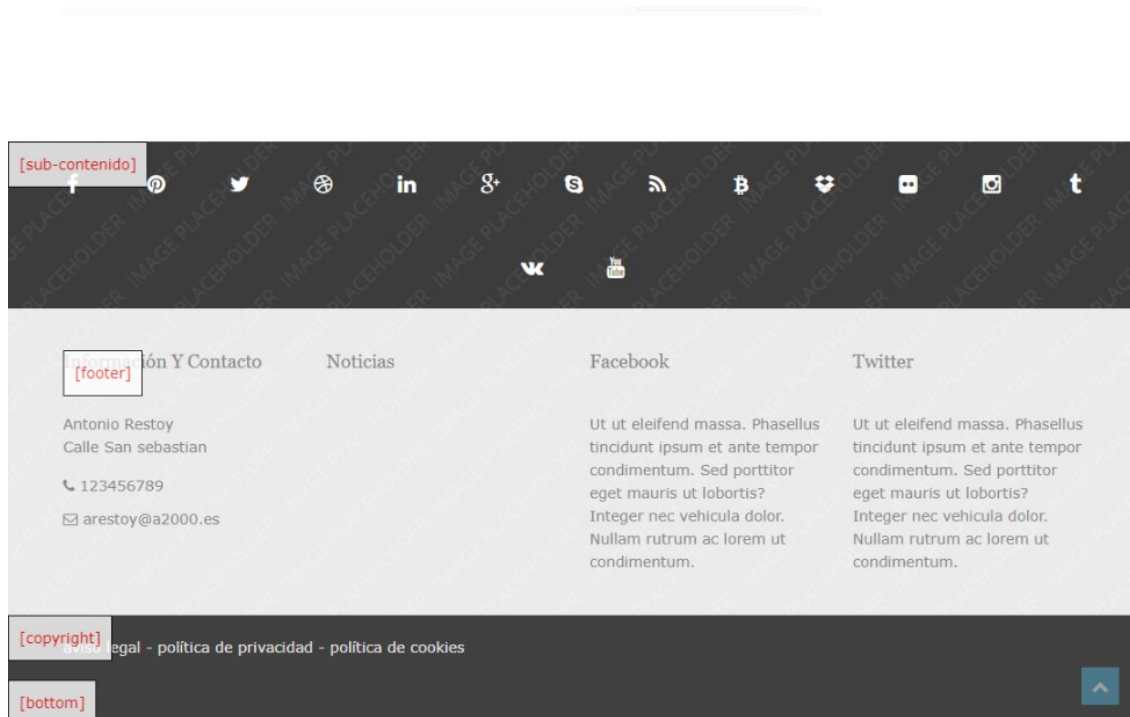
[sub-contenido]

[footer] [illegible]ción Y Contacto

Antonio Restoy
Calle San sebastian

123456789

arestoy@a2000.es

Noticias

Facebook

Ut ut eleifend massa. Phasellus tincidunt ipsum et ante tempor condimentum. Sed porttitor eget mauris ut lobortis? Integer nec vehicula dolor. Nullam rutrum ac lorem ut condimentum.

Twitter

Ut ut eleifend massa. Phasellus tincidunt ipsum et ante tempor condimentum. Sed porttitor eget mauris ut lobortis? Integer nec vehicula dolor. Nullam rutrum ac lorem ut condimentum.

[copyright] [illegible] legal - política de privacidad - política de cookies

[bottom]